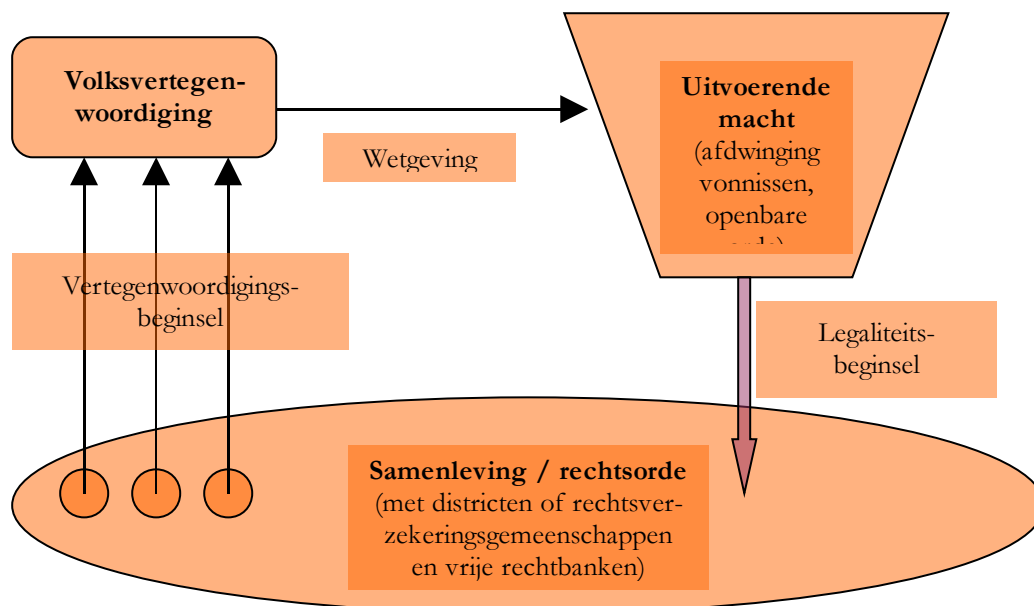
Volksvertegenwoordiging

Wetgeving

Uitvoerende macht (afdwinging vonnissen, openbare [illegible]

Vertegenwoordigingsbeginsel

Legaliteitsbeginsel

Samenleving / rechtsorde (met districten of rechtsverzekeringsgemeenschappen en vrije rechtbanken)